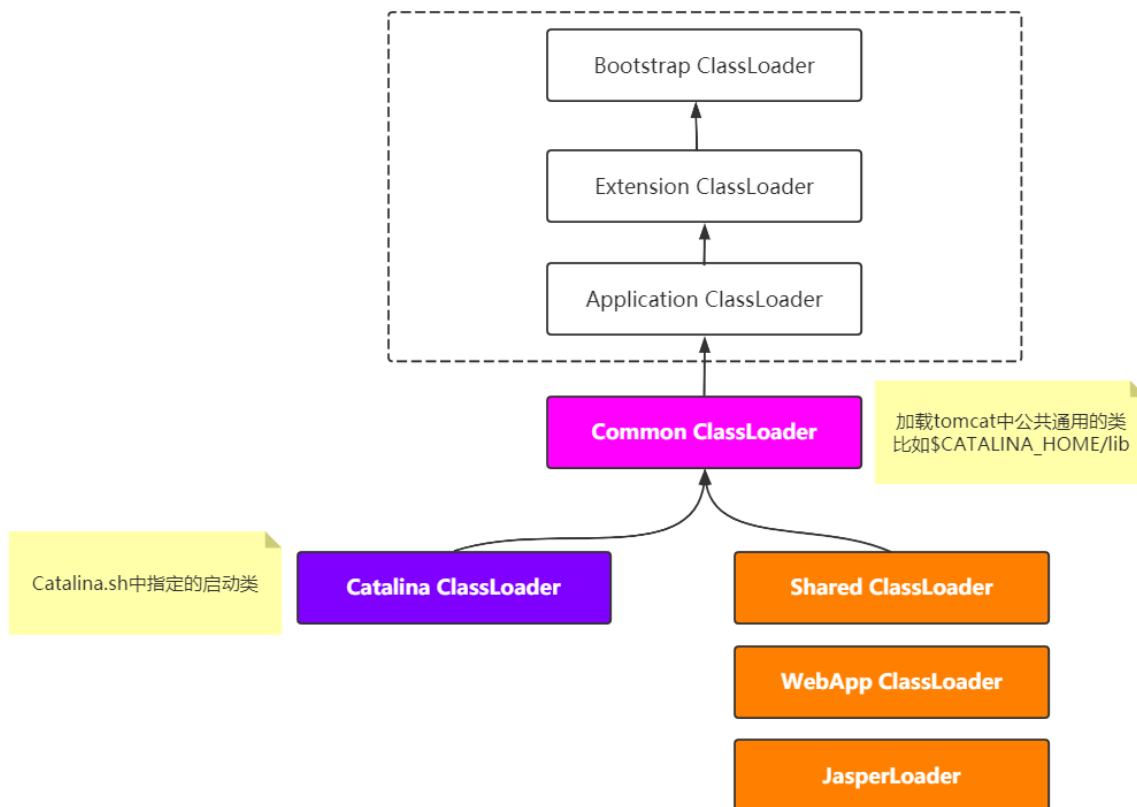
Bootstrap ClassLoader

Extension ClassLoader

Application ClassLoader

Common ClassLoader

加载tomcat中公共通用的类
比如\$CATALINA_HOME/lib

Catalina.sh中指定的启动类

Catalina ClassLoader

Shared ClassLoader

WebApp ClassLoader

JasperLoader